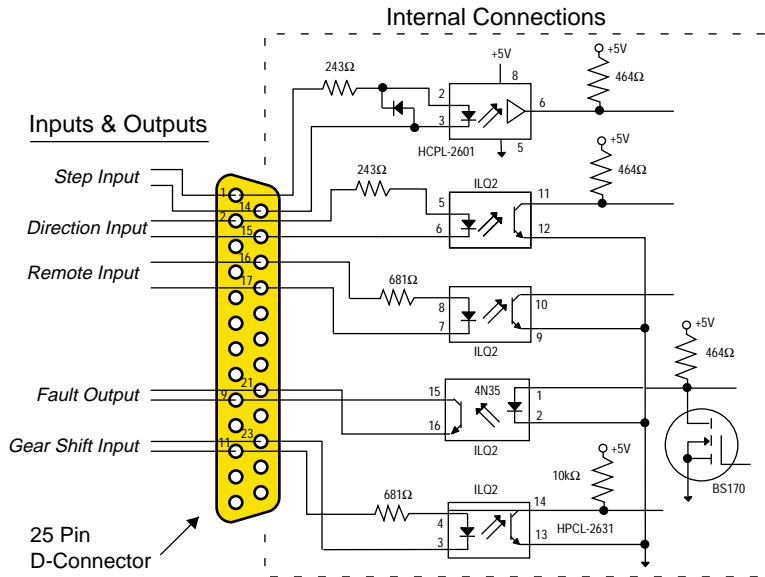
Internal Connections

Inputs & Outputs

Step Input

Direction Input

Remote Input

Fault Output

Gear Shift Input

25 Pin
D-Connector

1
14
2
15
3
16
4
17
21
9
23
11

243Ω
+5V
8
2
3
6
5
HCPL-2601
+5V
464Ω

243Ω
ILQ2
5
6
11
12
+5V
464Ω

681Ω
8
7
10
9
ILQ2

+5V
464Ω

4N35
15
16
1
2
ILQ2

BS170

+5V
10kΩ
681Ω
ILQ2
4
3
14
13
HPCL-2631